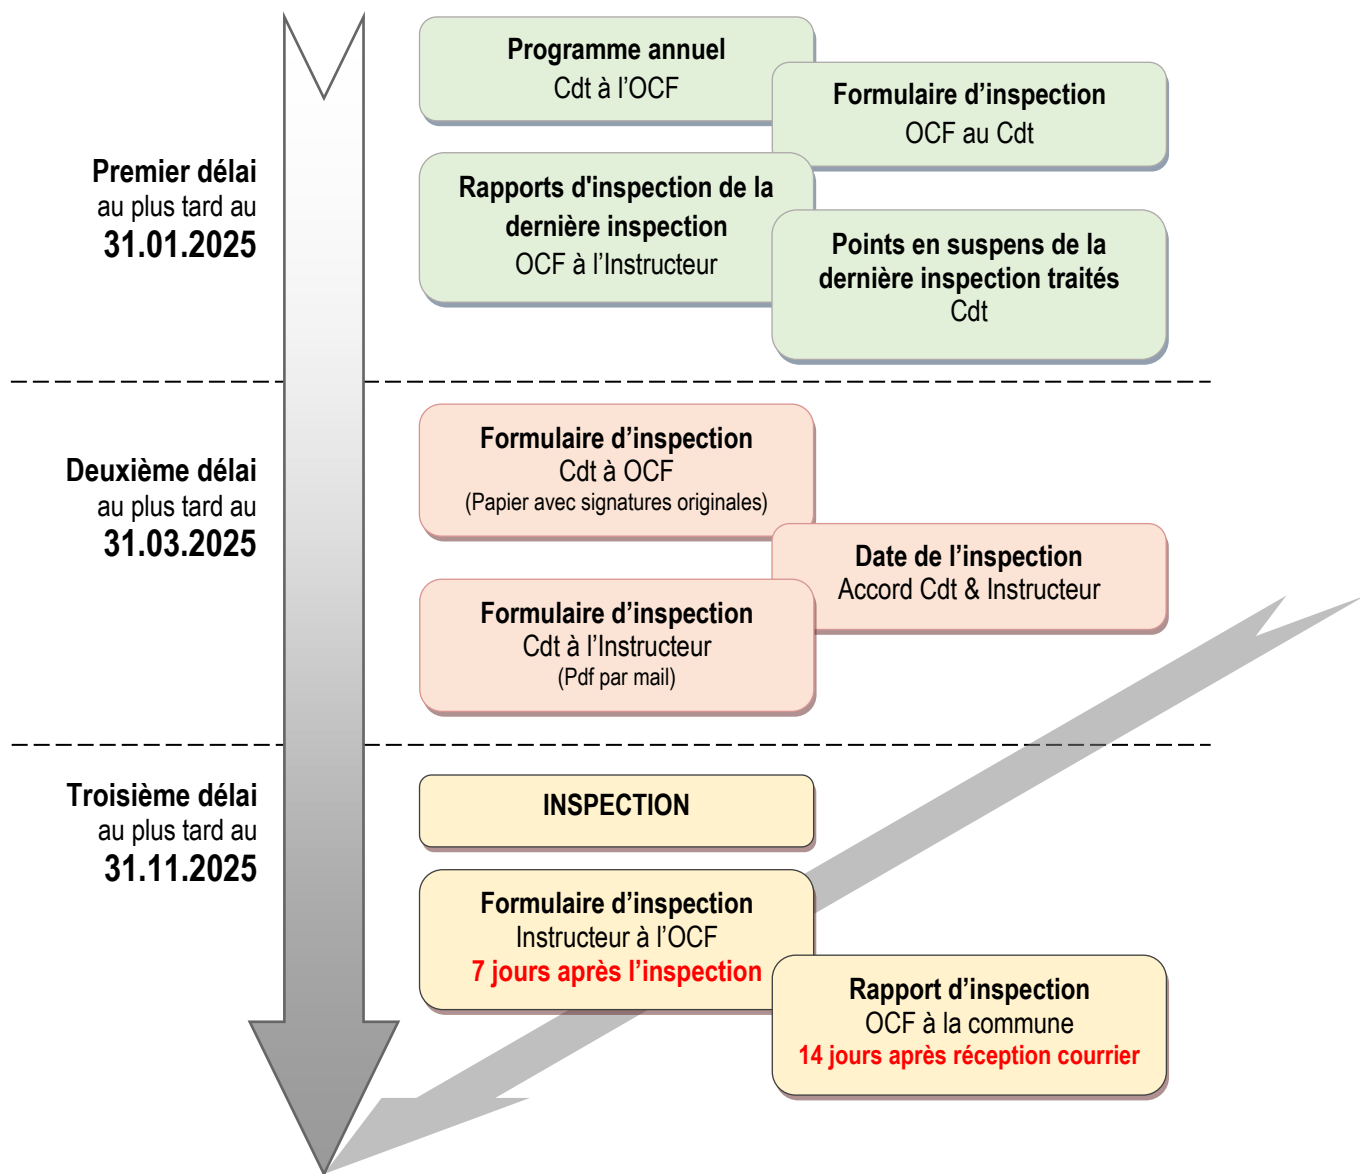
Premier délai
au plus tard au
31.01.2025

Programme annuel
Cdt à l'OCF

Formulaire d'inspection
OCF au Cdt

Rapports d'inspection de la dernière inspection
OCF à l'Instructeur

Points en suspens de la dernière inspection traités
Cdt

Deuxième délai
au plus tard au
31.03.2025

Formulaire d'inspection
Cdt à OCF
(Papier avec signatures originales)

Date de l'inspection
Accord Cdt & Instructeur

Formulaire d'inspection
Cdt à l'Instructeur
(Pdf par mail)

Troisième délai
au plus tard au
31.11.2025

INSPECTION

Formulaire d'inspection
Instructeur à l'OCF
7 jours après l'inspection

Rapport d'inspection
OCF à la commune
14 jours après réception courrier